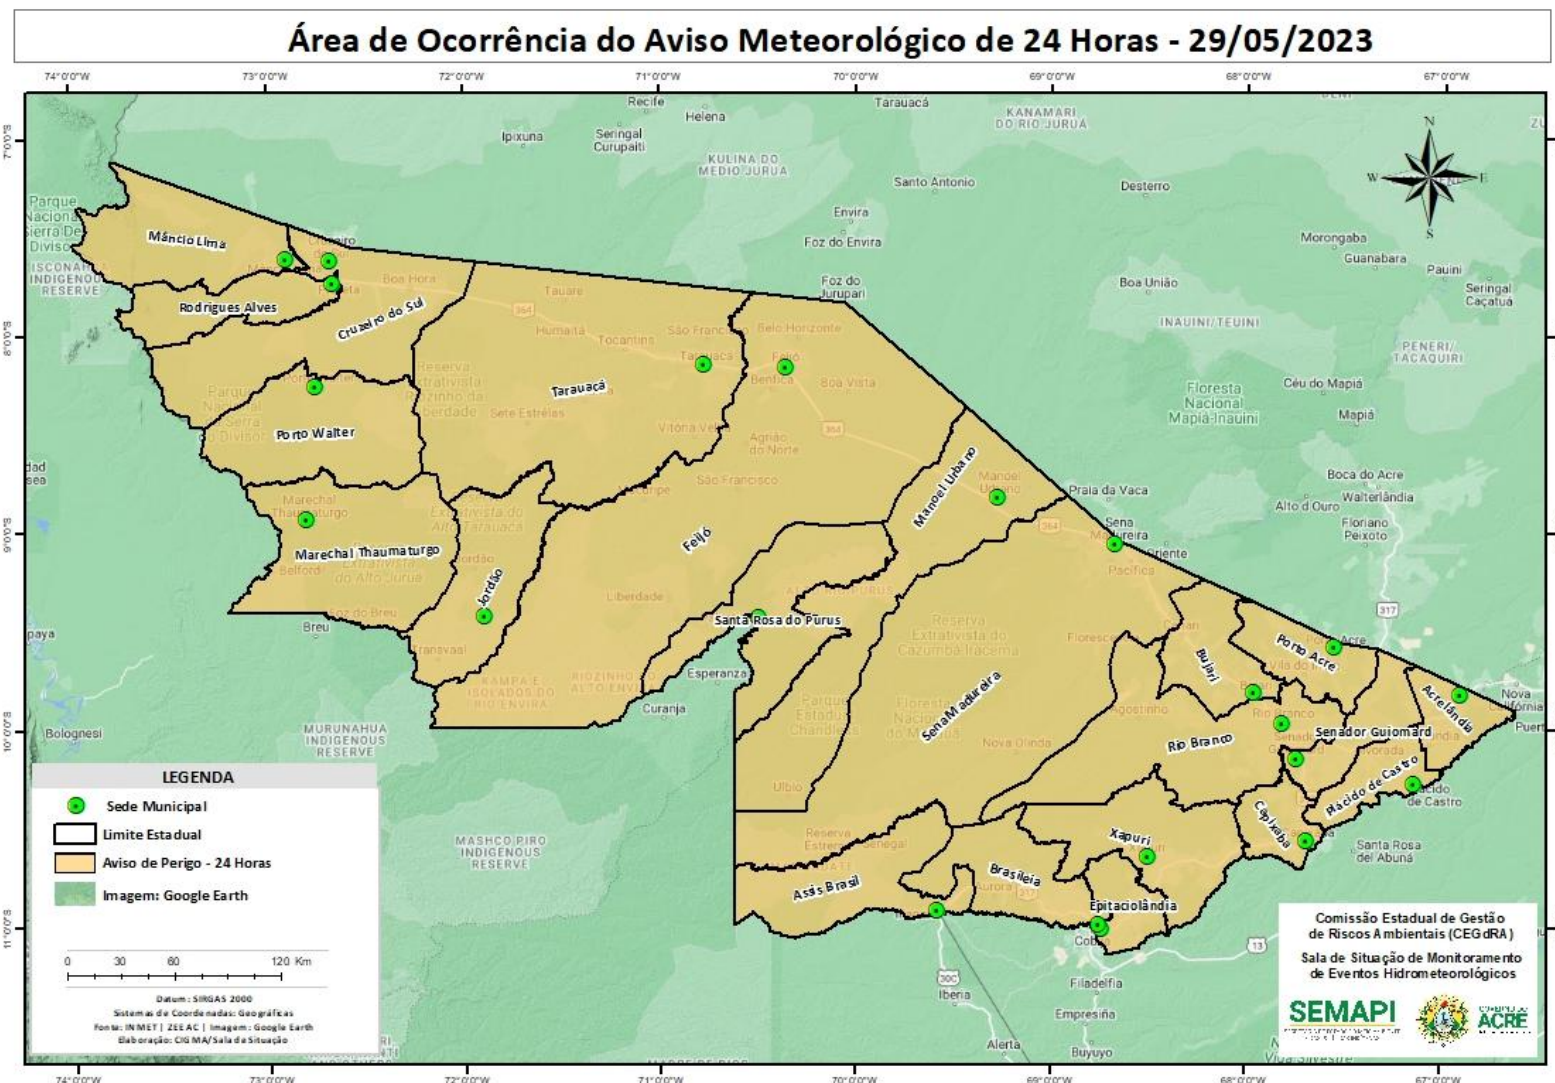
Área de Ocorrência do Aviso Meteorológico de 24 Horas - 29/05/2023

74°0'0"W 73°0'0"W 72°0'0"W 71°0'0"W 70°0'0"W 69°0'0"W 68°0'0"W 67°0'0"W

7°0'0"S 8°0'0"S 9°0'0"S 10°0'0"S 11°0'0"S

N
W E
S

Mâncio Lima
Rodrigues Alves
Cruzeiro do Sul
Porto Walter
Marechal Thaumaturgo
Jordão
Tarauacá
Feijó
Santa Rosa do Purus
Manoel Urbano
Sena Madureira
Bujari
Porto Acre
Rio Branco
Senador Guiomard
Acrelândia
Plácido de Castro
Capixaba
Xapuri
Brasiléia
Epitaciolândia
Assis Brasil

Recife
Helena
Ipixuna
Seringal Curupaiti
KULINA DO MEDIO JURUA
Tarauacá
KANAMARI DO RIO JURUÁ
Santo Antonio
Envira
Foz do Envira
Desterro
Foz do Jurupari
Morongaba
Guanabara
Pauini
Seringal Caçatuá
Boa União
INAUINI/TEUINI
PENERI/TACAQUIRI
Floresta Nacional Mapiá-Inauini
Céu do Mapiá
Mapiá
Boca do Acre
Walterlândia
Praia da Vaca
Alto d'Ouro
Floriano Peixoto
Parque Nacional Serra Do Divisor
ISCONAHUA INDIGENOUS RESERVE
Boa Hora
Tauare
Humaitá
Tocantins
São Francisco
Belo Horizonte
Benfica
Boa Vista
Sete Estrelas
Vitória Verde
Agrião do Norte
São Francisco
Breu
Liberdade
Esperanza
Curanja
MURUNAHUA INDIGENOUS RESERVE
Bolognesi
MASHCO PIRO INDIGENOUS RESERVE
Pacífica
Oriente
Acre
Nova Califórnia
Puerto
Santa Rosa del Abuná
Filadelfia
Empresiña
Alerta
Buyuyo
Iberia
Cobija

LEGENDA
Sede Municipal
Limite Estadual
Aviso de Perigo - 24 Horas
Imagem: Google Earth

0 30 60 120 Km

Datum: SIRGAS 2000
Sistemas de Coordenadas: Geográficas
Fonte: INMET | ZEEAC | Imagem: Google Earth
Elaboração: CIGMA/Sala de Situação

Comissão Estadual de Gestão de Riscos Ambientais (CEGdRA)
Sala de Situação de Monitoramento de Eventos Hidrometeorológicos

SEMAPI
ACRE